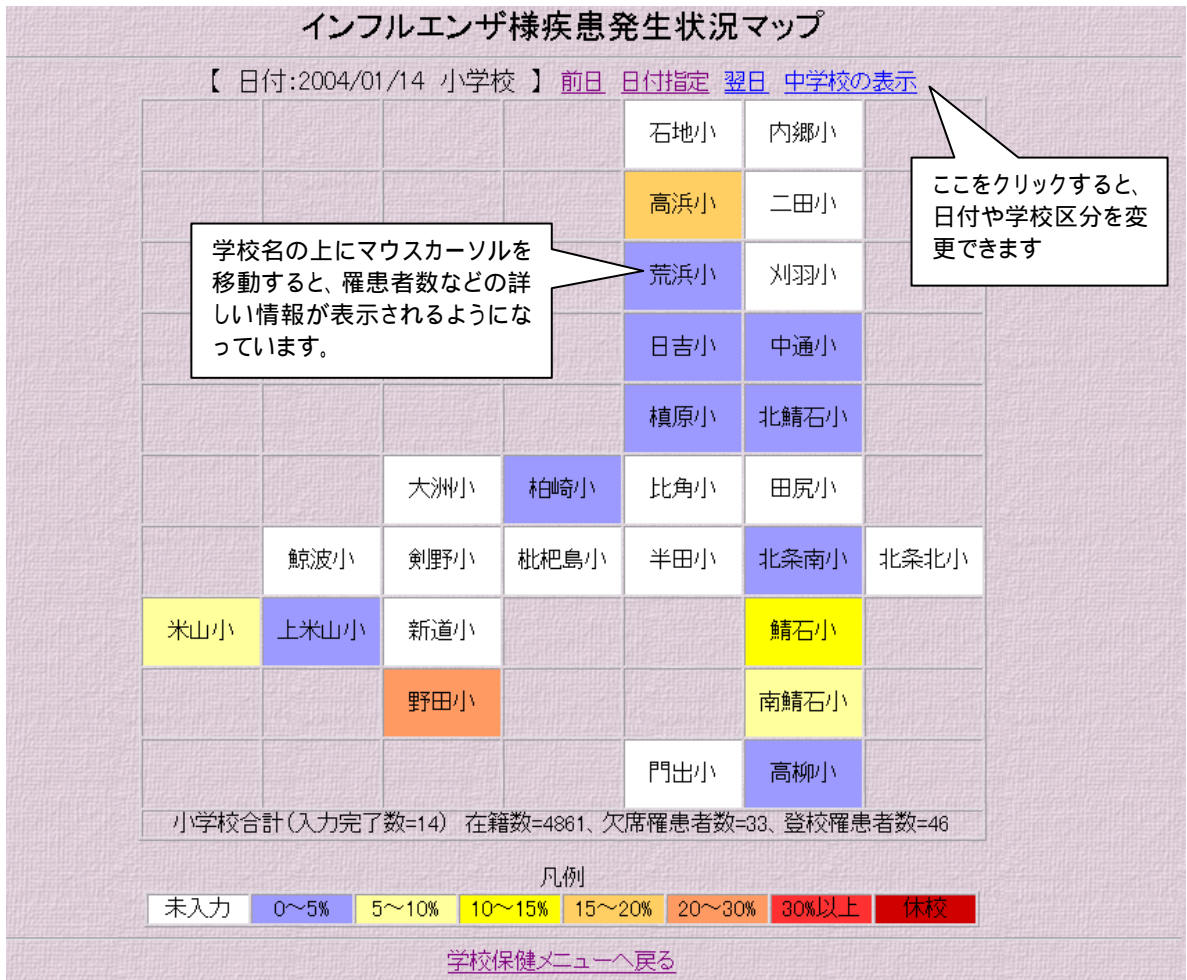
インフルエンザ様疾患発生状況マップ

【 日付:2004/01/14 小学校 】 前日 日付指定 翌日 中学校の表示

ここをクリックすると、日付や学校区分を変更できます

学校名の上にマウスカーソルを移動すると、罹患者数などの詳しい情報が表示されるようになっています。

| | | | | | | |
|---|---|---|---|---|---|---|
| | | | | 石地小 | 内郷小 | |
| | | | | 高浜小 | 二田小 | |
| | | | | 荒浜小 | 刈羽小 | |
| | | | | 日吉小 | 中通小 | |
| | | | | 槙原小 | 北鯖石小 | |
| | | 大洲小 | 柏崎小 | 比角小 | 田尻小 | |
| | 鯨波小 | 剣野小 | 枇杷島小 | 半田小 | 北条南小 | 北条北小 |
| 米山小 | 上米山小 | 新道小 | | | 鯖石小 | |
| | | 野田小 | | | 南鯖石小 | |
| | | | | 門出小 | 高柳小 | |

小学校合計(入力完了数=14) 在籍数=4861、欠席罹患者数=33、登校罹患者数=46

凡例

| 未入力 | 0〜5% | 5〜10% | 10〜15% | 15〜20% | 20〜30% | 30%以上 | 休校 |
|---|---|---|---|---|---|---|---|

学校保健メニューへ戻る